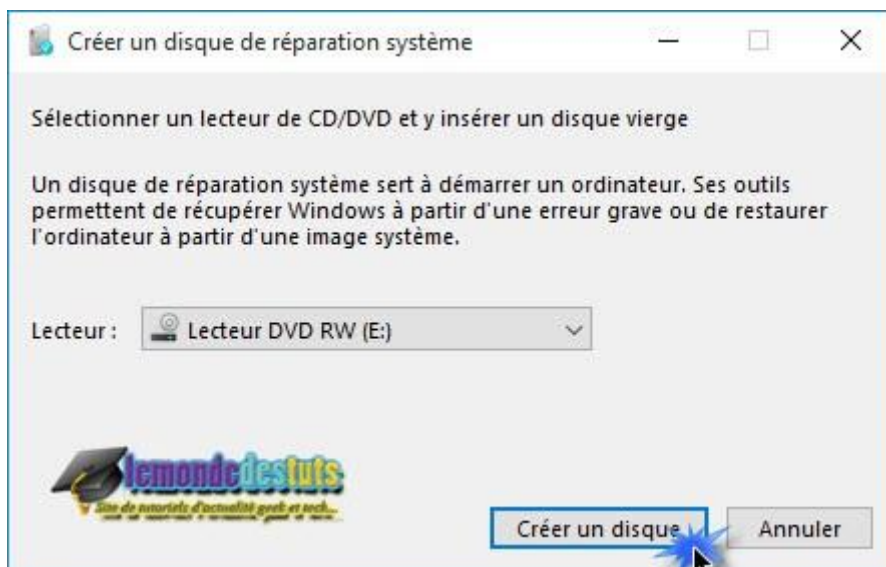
Créer un disque de réparation système

Sélectionner un lecteur de CD/DVD et y insérer un disque vierge

Un disque de réparation système sert à démarrer un ordinateur. Ses outils permettent de récupérer Windows à partir d'une erreur grave ou de restaurer l'ordinateur à partir d'une image système.

Lecteur : Lecteur DVD RW (E:)

lemondedestuts
Site de tutoriels d'actualité geek et tech...

Créer un disque

Annuler